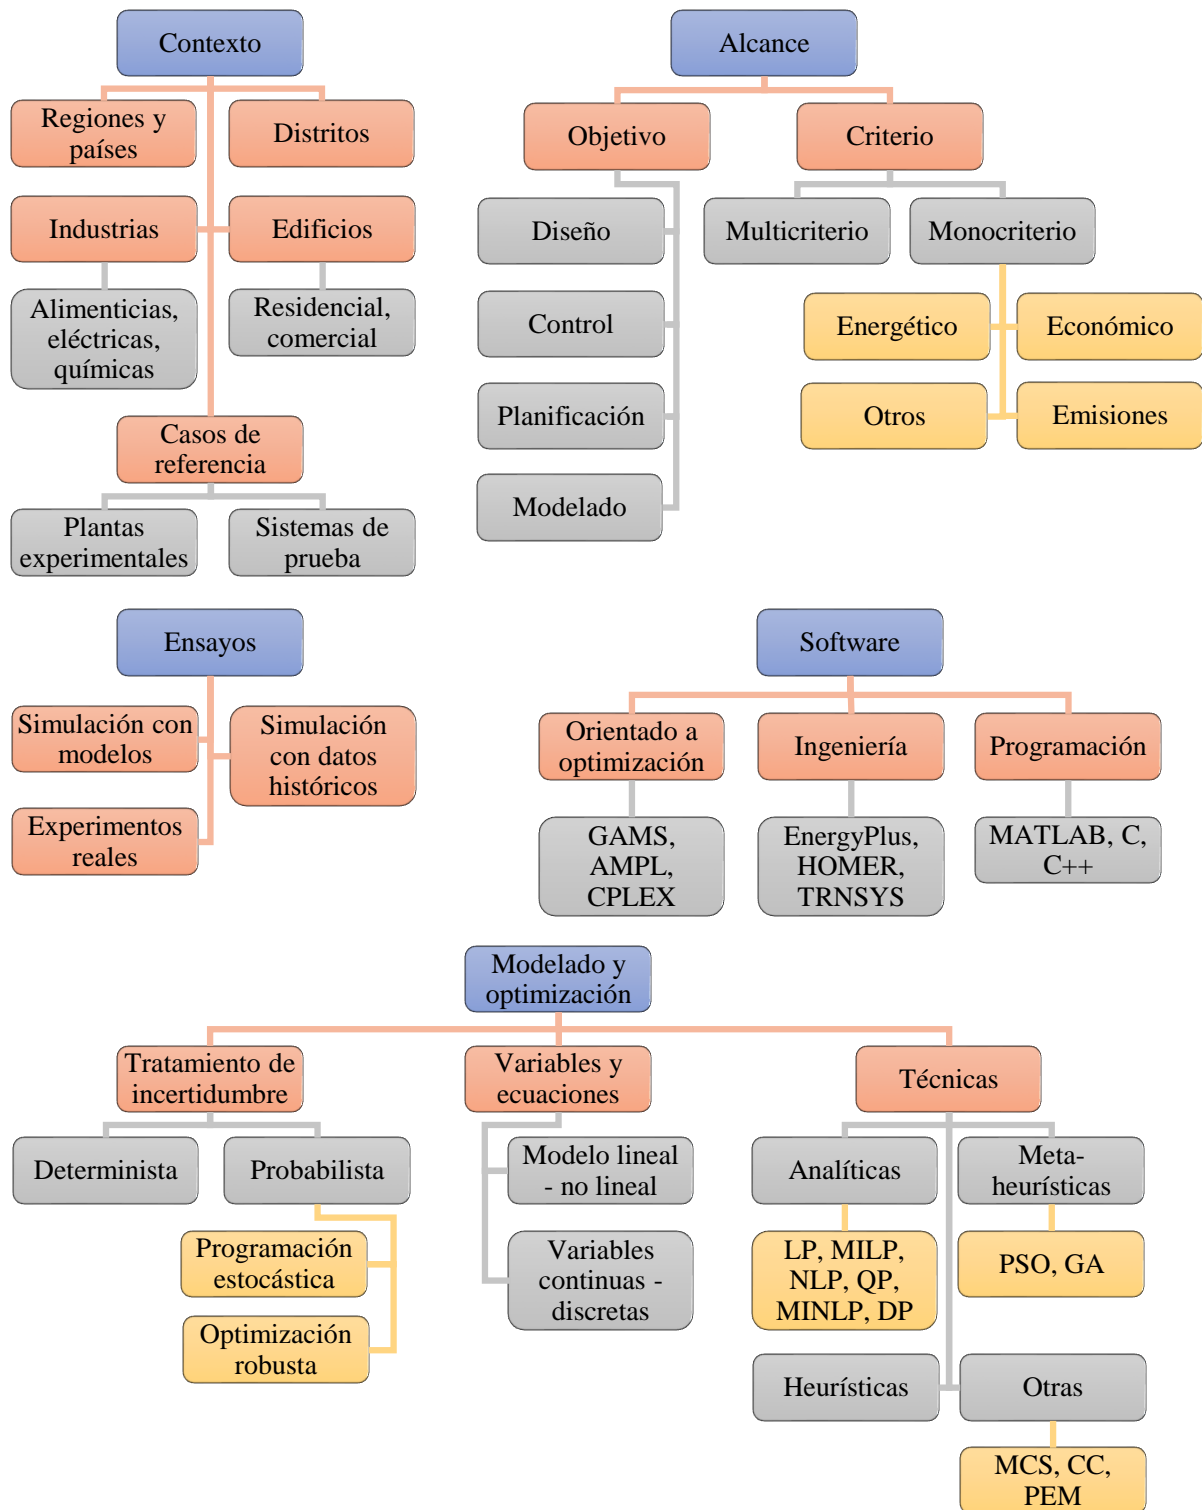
Contexto

Regiones y países

Distritos

Industrias

Edificios

Alimenticias, eléctricas, químicas

Residencial, comercial

Casos de referencia

Plantas experimentales

Sistemas de prueba

Alcance

Objetivo

Criterio

Diseño

Control

Planificación

Modelado

Multicriterio

Monocriterio

Energético

Económico

Otros

Emisiones

Ensayos

Simulación con modelos

Simulación con datos históricos

Experimentos reales

Software

Orientado a optimización

Ingeniería

Programación

GAMS, AMPL, CPLEX

EnergyPlus, HOMER, TRNSYS

MATLAB, C, C++

Modelado y optimización

Tratamiento de incertidumbre

Variables y ecuaciones

Técnicas

Determinista

Probabilista

Programación estocástica

Optimización robusta

Modelo lineal - no lineal

Variables continuas - discretas

Analíticas

Meta-heurísticas

LP, MILP, NLP, QP, MINLP, DP

PSO, GA

Heurísticas

Otras

MCS, CC, PEM